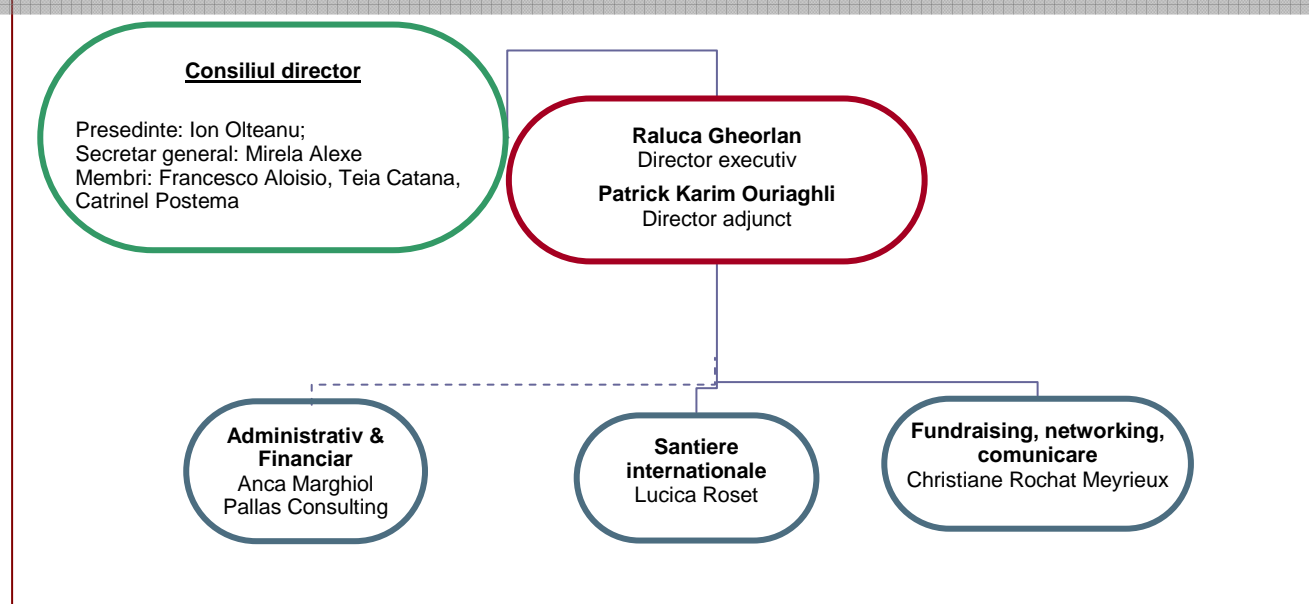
Consiliul director

Presedinte: Ion Olteanu;
Secretar general: Mirela Alexe
Membri: Francesco Aloisio, Teia Catana, Catrinel Postema

Raluca Gheorlan
Director executiv
Patrick Karim Ouriaghli
Director adjunct

Administrativ & Financiar
Anca Marghiol
Pallas Consulting

Santiere internationale
Lucica Roset

Fundraising, networking, comunicare
Christiane Rochat Meyrieux